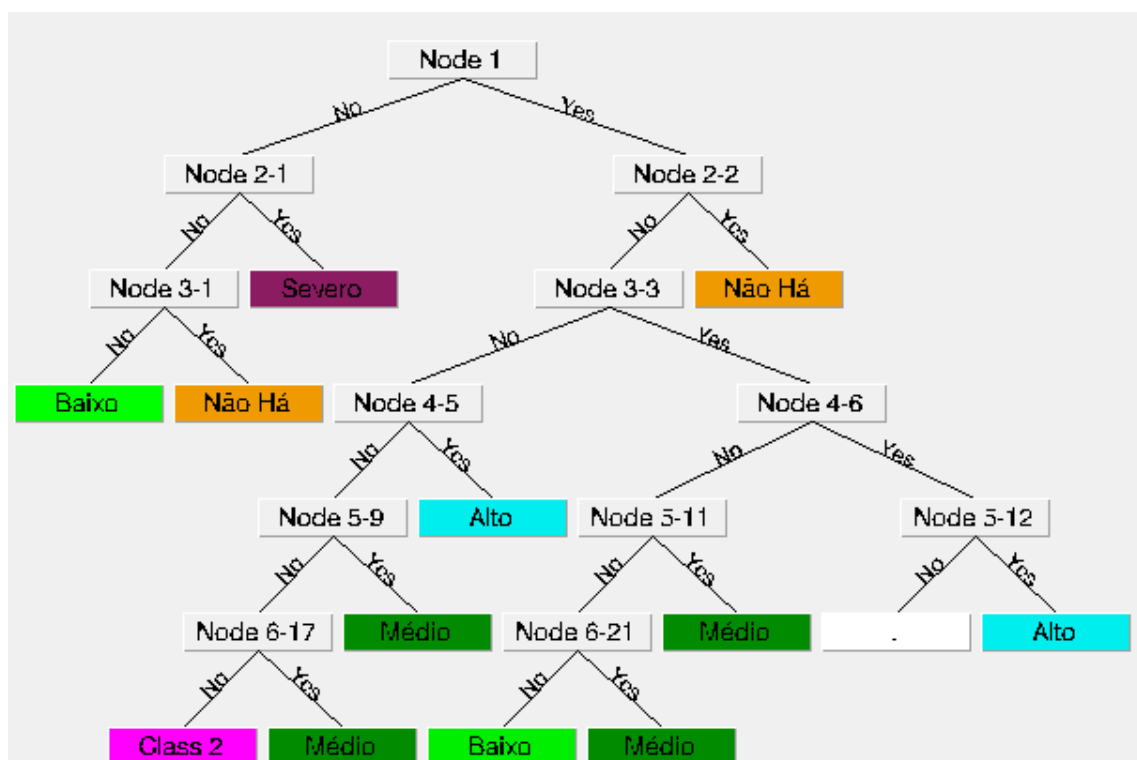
Node 1
No
Yes
Node 2-1
Node 2-2
No
Yes
No
Yes
Node 3-1
Severo
Node 3-3
Não Há
No
Yes
No
Yes
Baixo
Não Há
Node 4-5
Node 4-6
No
Yes
No
Yes
Node 5-9
Alto
Node 5-11
Node 5-12
No
Yes
No
Yes
No
Yes
Node 6-17
Médio
Node 6-21
Médio
.
Alto
No
Yes
No
Yes
Class 2
Médio
Baixo
Médio